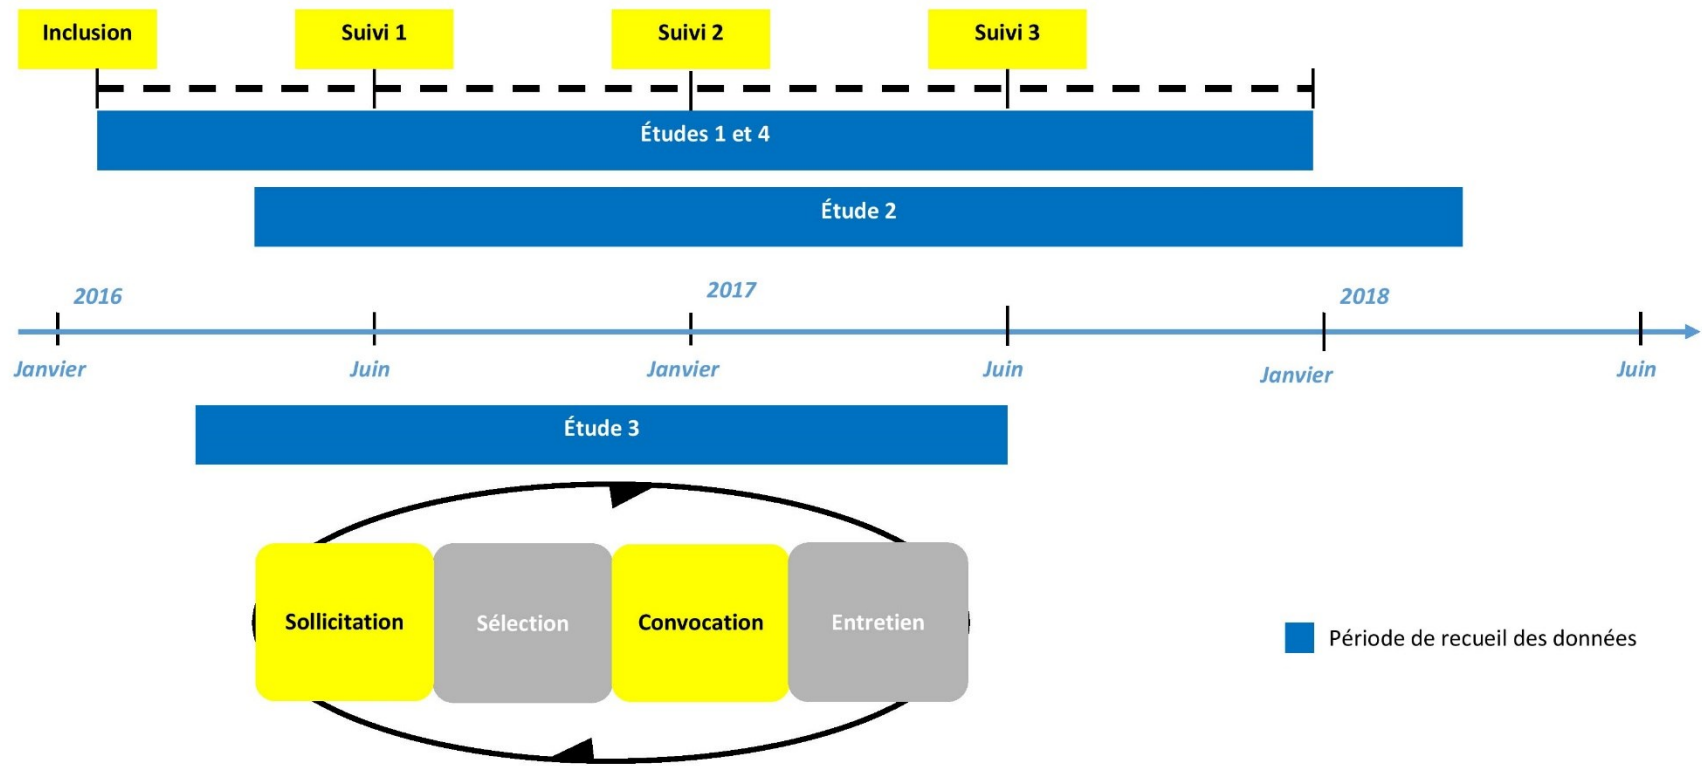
Inclusion
Suivi 1
Suivi 2
Suivi 3

Études 1 et 4

Étude 2

2016
2017
2018

Janvier
Juin
Janvier
Juin
Janvier
Juin

Étude 3

Sollicitation
Sélection
Convocation
Entretien

Période de recueil des données